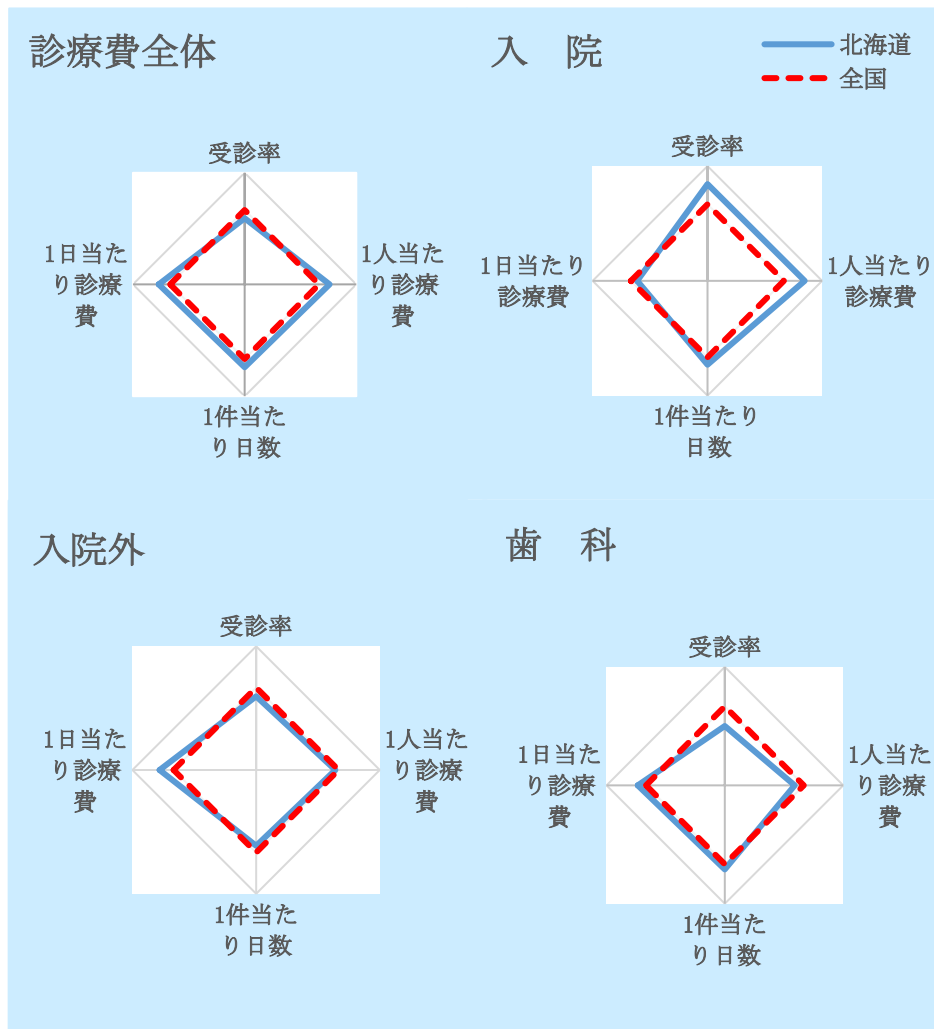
診療費全体

入　院

北海道
全国

受診率
1人当たり診療費
1件当たり日数
1日当たり診療費

受診率
1人当たり診療費
1件当たり日数
1日当たり診療費

入院外

歯　科

受診率
1人当たり診療費
1件当たり日数
1日当たり診療費

受診率
1人当たり診療費
1件当たり日数
1日当たり診療費